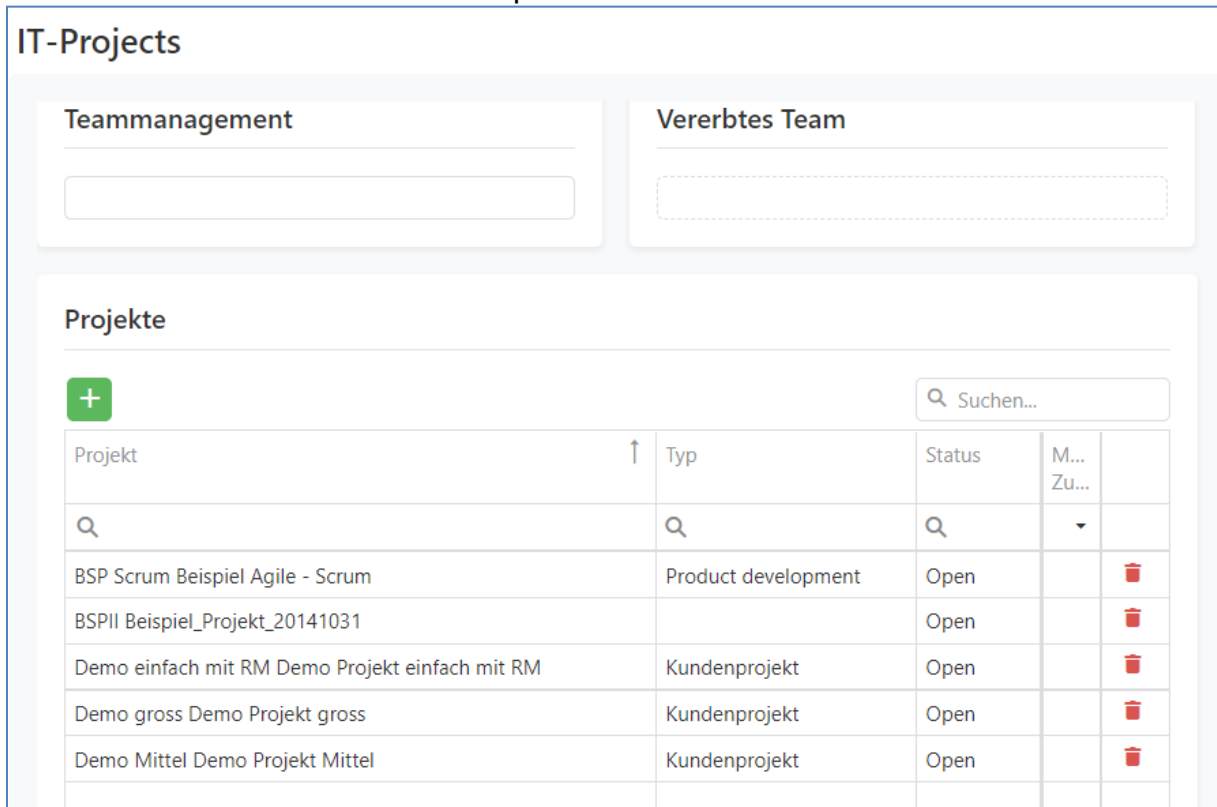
IT-Projects

Teammanagement

Vererbtes Team

Projekte

+

Suchen...

| Projekt | Typ | Status | M... Zu... | |
|---|---|---|---|---|
| BSP Scrum Beispiel Agile - Scrum | Product development | Open | | |
| BSPII Beispiel_Projekt_20141031 | | Open | | |
| Demo einfach mit RM Demo Projekt einfach mit RM | Kundenprojekt | Open | | |
| Demo gross Demo Projekt gross | Kundenprojekt | Open | | |
| Demo Mittel Demo Projekt Mittel | Kundenprojekt | Open | | |